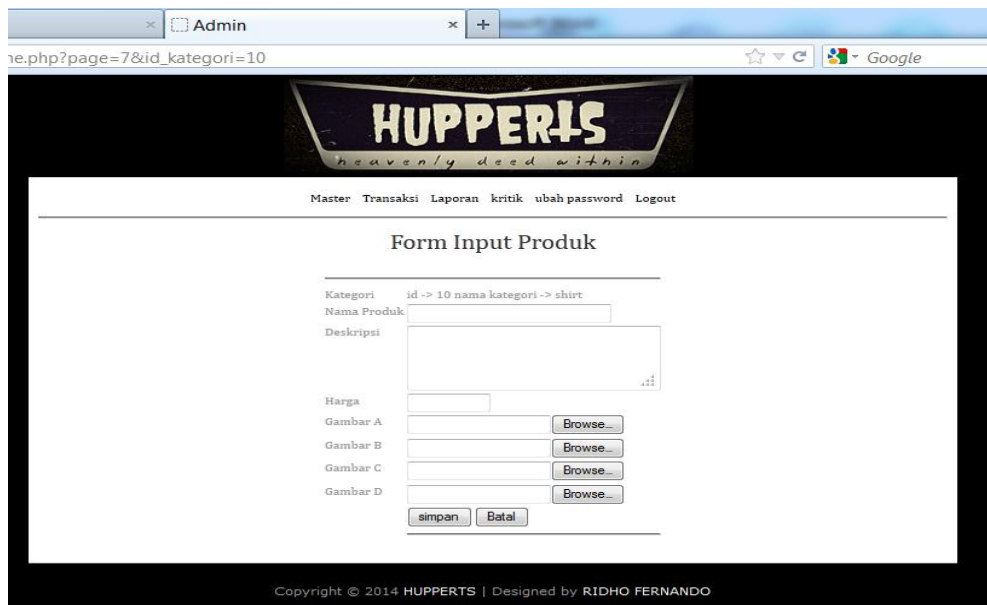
Admin
ne.php?page=7&id_kategori=10
Google

HUPPERTS
heavenly deed within

Master Transaksi Laporan kritik ubah password Logout

Form Input Produk

Kategori id -> 10 nama kategori -> shirt
Nama Produk
Deskripsi
Harga
Gambar A Browse...
Gambar B Browse...
Gambar C Browse...
Gambar D Browse...
simpan Batal

Copyright © 2014 HUPPERTS | Designed by RIDHO FERNANDO